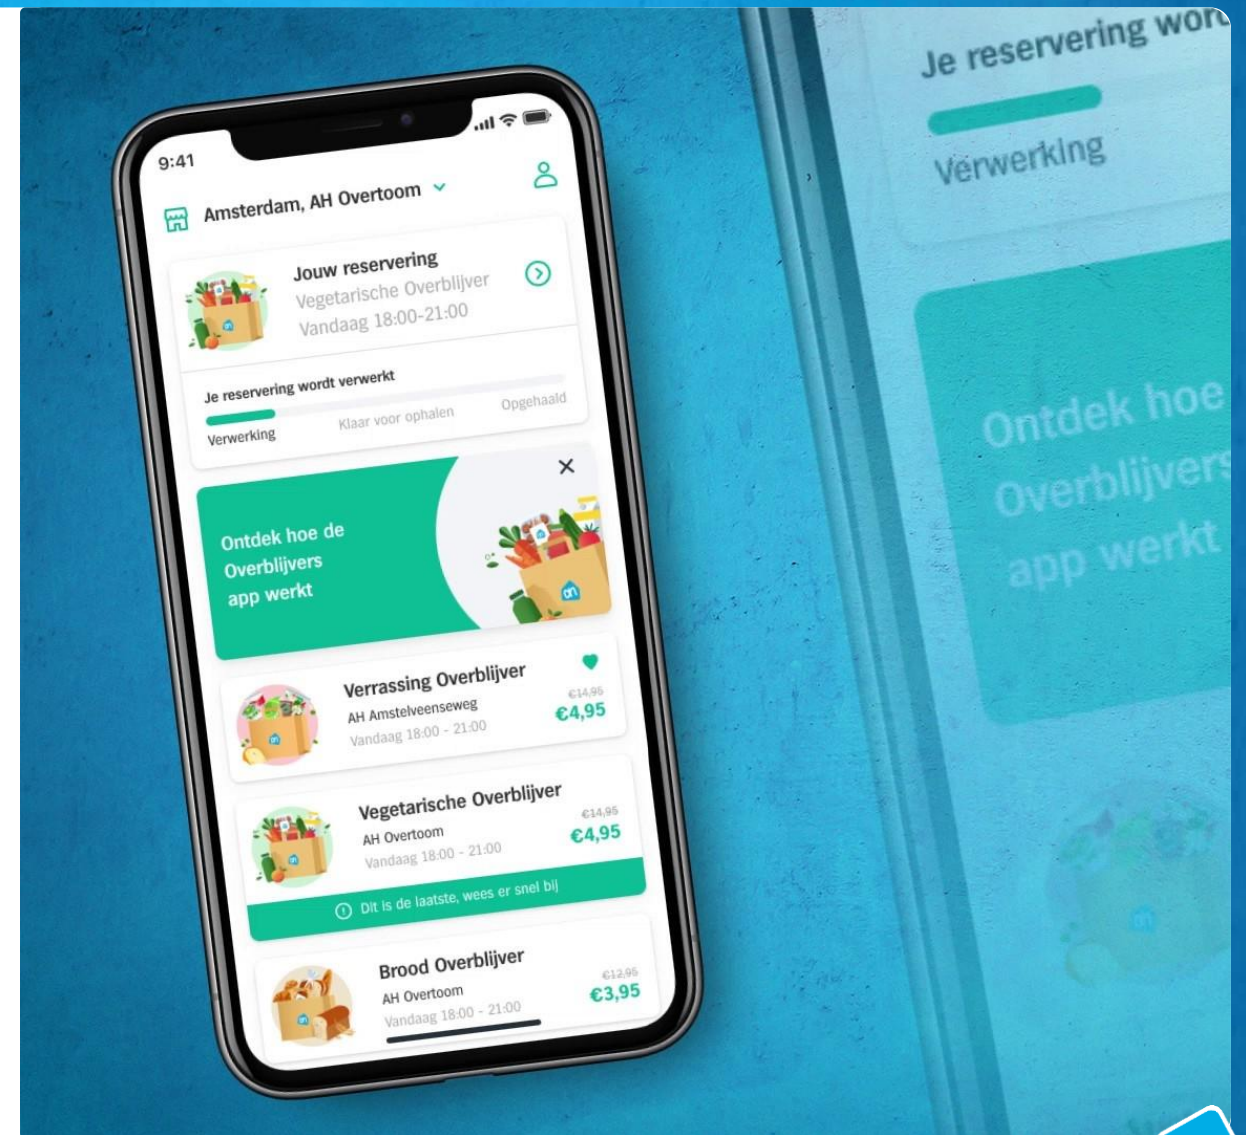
9:41

Amsterdam, AH Overtoom

Jouw reservering
Vegetarische Overblijver
Vandaag 18:00-21:00

Je reservering wordt verwerkt
Verwerking
Klaar voor ophalen
Opgehaald

Ontdek hoe de Overblijvers app werkt

Verrassing Overblijver
AH Amstelveenseweg
Vandaag 18:00 - 21:00
€14,95
€4,95

Vegetarische Overblijver
AH Overtoom
Vandaag 18:00 - 21:00
€14,95
€4,95
Dit is de laatste, wees er snel bij

Brood Overblijver
AH Overtoom
Vandaag 18:00 - 21:00
€12,95
€3,95

Je reservering wor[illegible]
Verwerking

Ontdek hoe Overblijvers app werkt